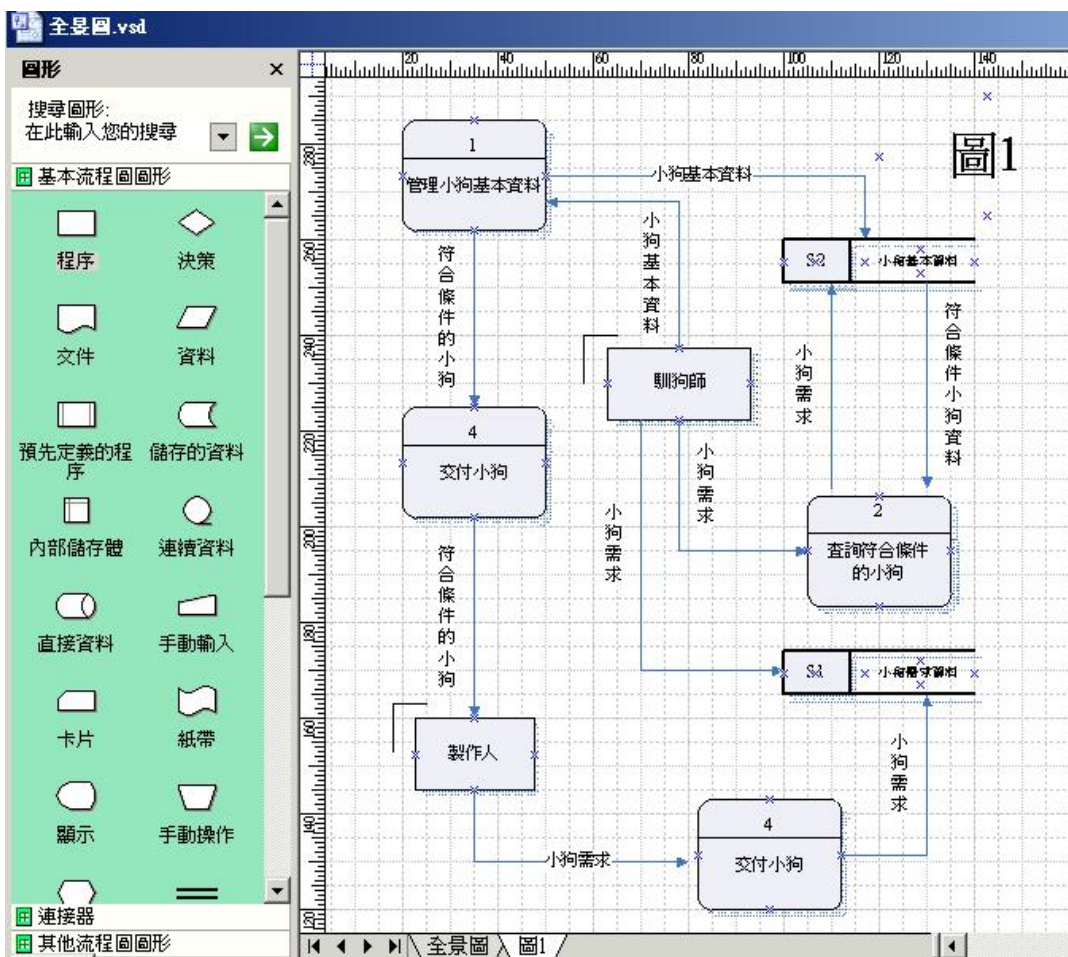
全景圖.vsd

圖形

搜尋圖形:
在此輸入您的搜尋

基本流程圖圖形

程序
決策
文件
資料
預先定義的程序
儲存的資料
內部儲存體
連續資料
直接資料
手動輸入
卡片
紙帶
顯示
手動操作

連接器
其他流程圖圖形

20 40 60 80 100 120 140

圖1

1
管理小狗基本資料

小狗基本資料

小狗基本資料

S2 小狗基本資料

符合條件的小狗

馴狗師

小狗需求

符合條件小狗資料

4
交付小狗

小狗需求

小狗需求

2
查詢符合條件的小狗

符合條件的小狗

S1 小狗需求資料

製作人

小狗需求

4
交付小狗

小狗需求

全景圖 圖1